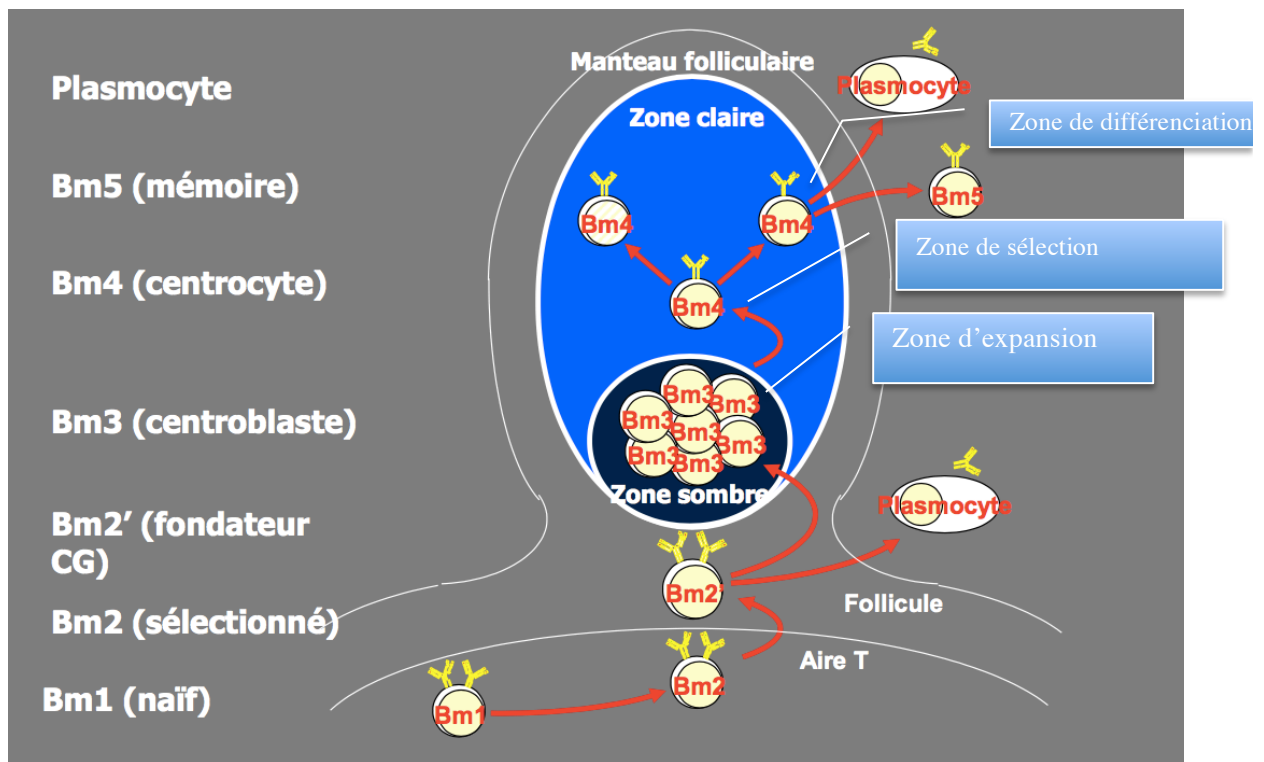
Plasmocyte

Bm5 (mémoire)

Bm4 (centrocyte)

Bm3 (centroblaste)

Bm2' (fondateur CG)

Bm2 (sélectionné)

Bm1 (naïf)

Manteau folliculaire

Plasmocyte

Zone claire

Zone de différenciation

Bm4

Bm4

Bm5

Bm4

Zone de sélection

Zone d'expansion

Bm3 Bm3 Bm3 Bm3 Bm3 Bm3 Bm3 Bm3

Zone sombre

Plasmocyte

Bm2'

Follicule

Bm2

Aire T

Bm1